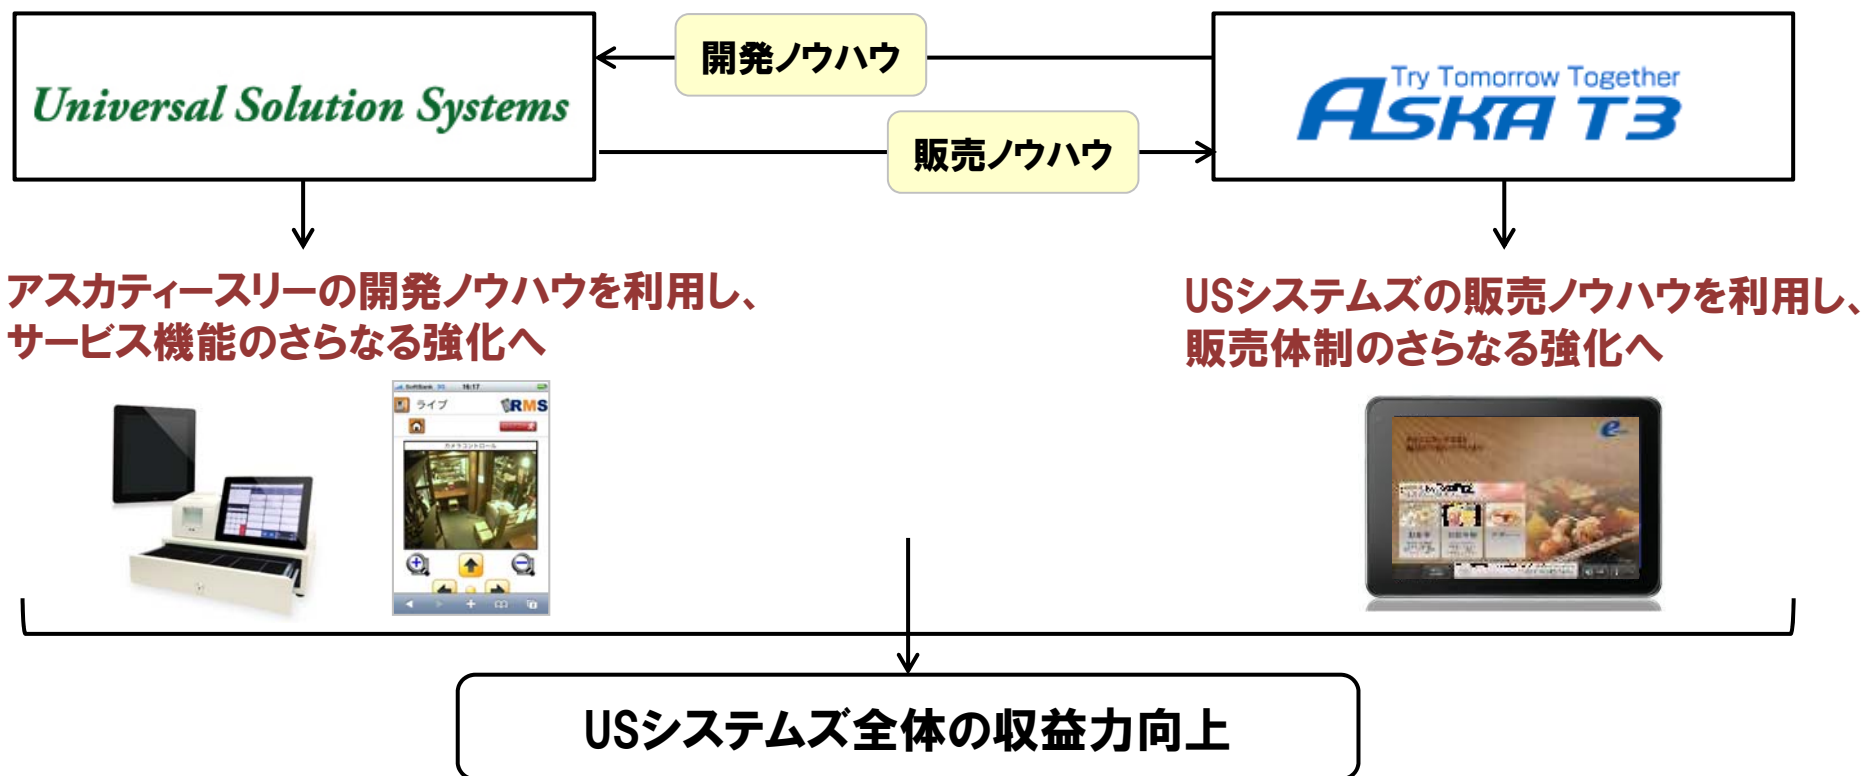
Universal Solution Systems

開発ノウハウ

販売ノウハウ

Try Tomorrow Together
ASKA T3

アスカティースリーの開発ノウハウを利用し、サービス機能のさらなる強化へ

USシステムズの販売ノウハウを利用し、販売体制のさらなる強化へ

ライブ RMS

USシステムズ全体の収益力向上